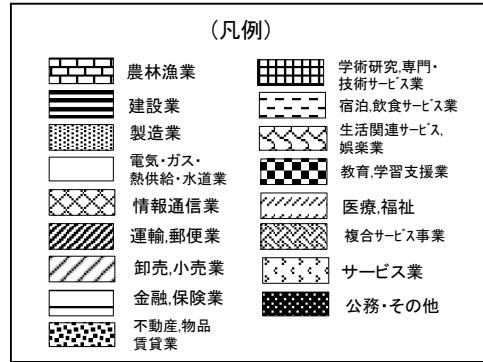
(凡例)

農林漁業

建設業

製造業

電気・ガス・熱供給・水道業

情報通信業

運輸,郵便業

卸売,小売業

金融,保険業

不動産,物品賃貸業

学術研究,専門・技術サービス業

宿泊,飲食サービス業

生活関連サービス,娯楽業

教育,学習支援業

医療,福祉

複合サービス事業

サービス業

公務・その他